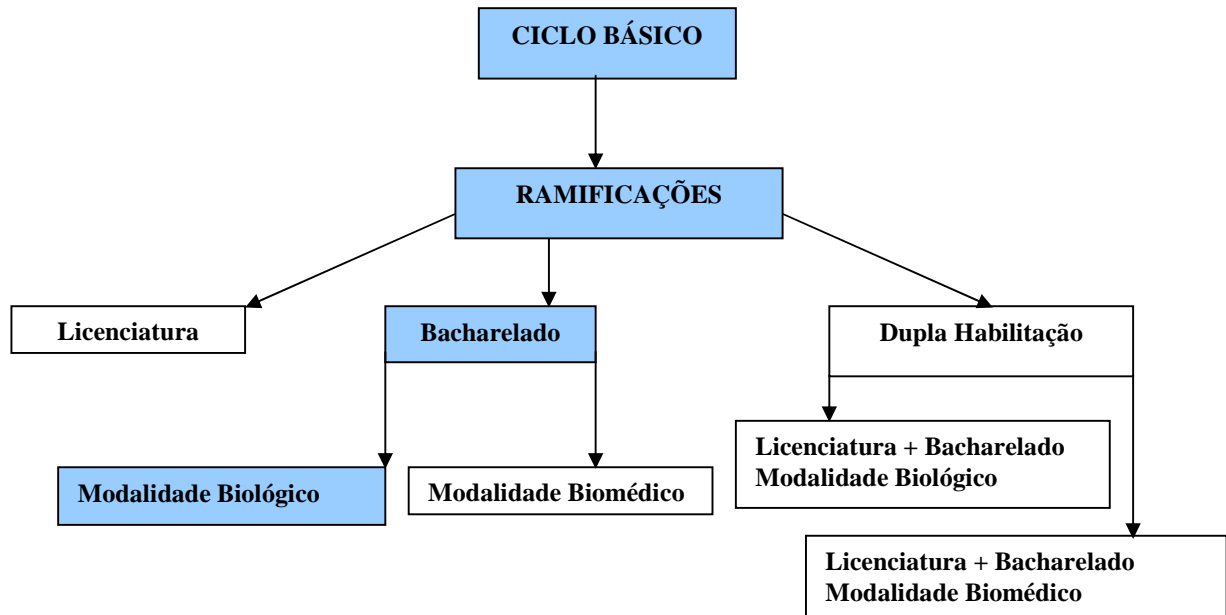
CICLO BÁSICO

RAMIFICAÇÕES

Licenciatura

Bacharelado

Dupla Habilitação

Modalidade Biológico

Modalidade Biomédico

Licenciatura + Bacharelado
Modalidade Biológico

Licenciatura + Bacharelado
Modalidade Biomédico